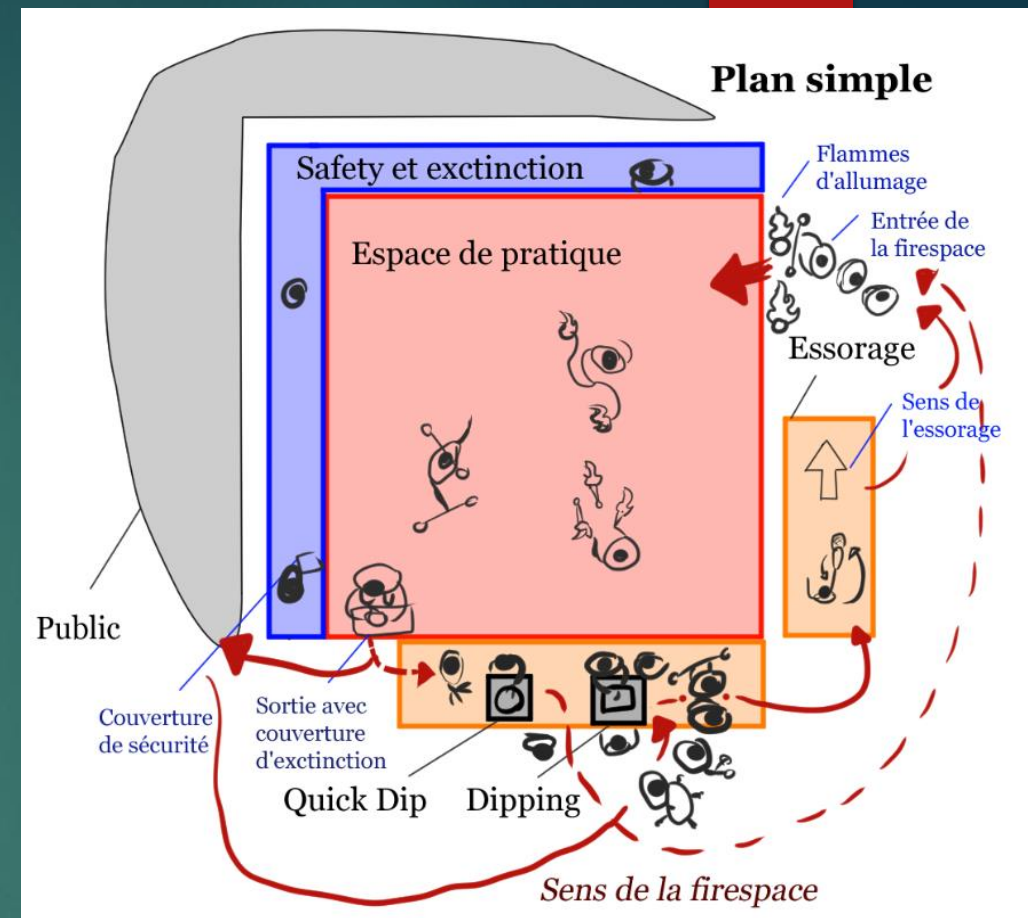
Plan simple

Safety et exctinction

Espace de pratique

Flammes d'allumage

Entrée de la firespace

Essorage

Sens de l'essorage

Public

Couverture de sécurité

Sortie avec couverture d'exctinction

Quick Dip

Dipping

Sens de la firespace